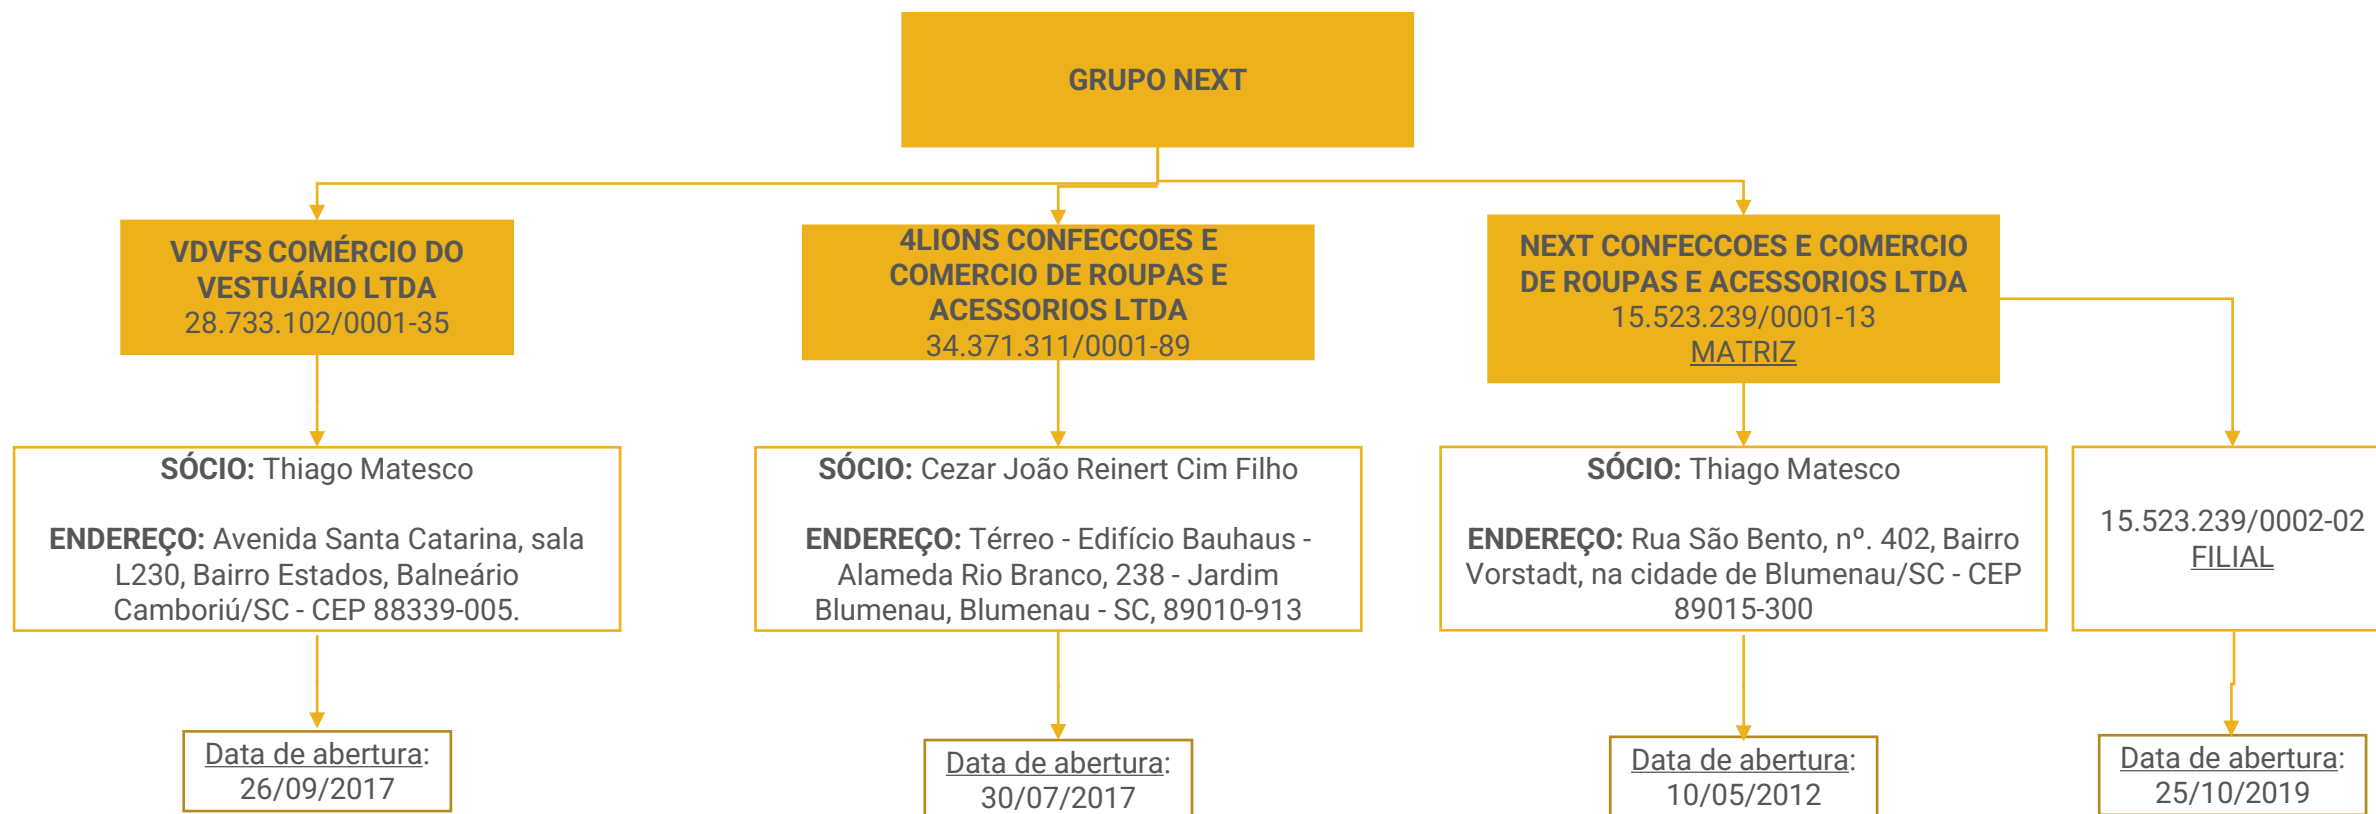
GRUPO NEXT

VDVFS COMÉRCIO DO VESTUÁRIO LTDA
28.733.102/0001-35

4LIONS CONFECCOES E COMERCIO DE ROUPAS E ACESSORIOS LTDA
34.371.311/0001-89

NEXT CONFECCOES E COMERCIO DE ROUPAS E ACESSORIOS LTDA
15.523.239/0001-13
MATRIZ

SÓCIO: Thiago Matesco

ENDEREÇO: Avenida Santa Catarina, sala L230, Bairro Estados, Balneário Camboriú/SC - CEP 88339-005.

SÓCIO: Cezar João Reinert Cim Filho

ENDEREÇO: Térreo - Edifício Bauhaus - Alameda Rio Branco, 238 - Jardim Blumenau, Blumenau - SC, 89010-913

SÓCIO: Thiago Matesco

ENDEREÇO: Rua São Bento, nº. 402, Bairro Vorstadt, na cidade de Blumenau/SC - CEP 89015-300

15.523.239/0002-02
FILIAL

Data de abertura: 26/09/2017

Data de abertura: 30/07/2017

Data de abertura: 10/05/2012

Data de abertura: 25/10/2019